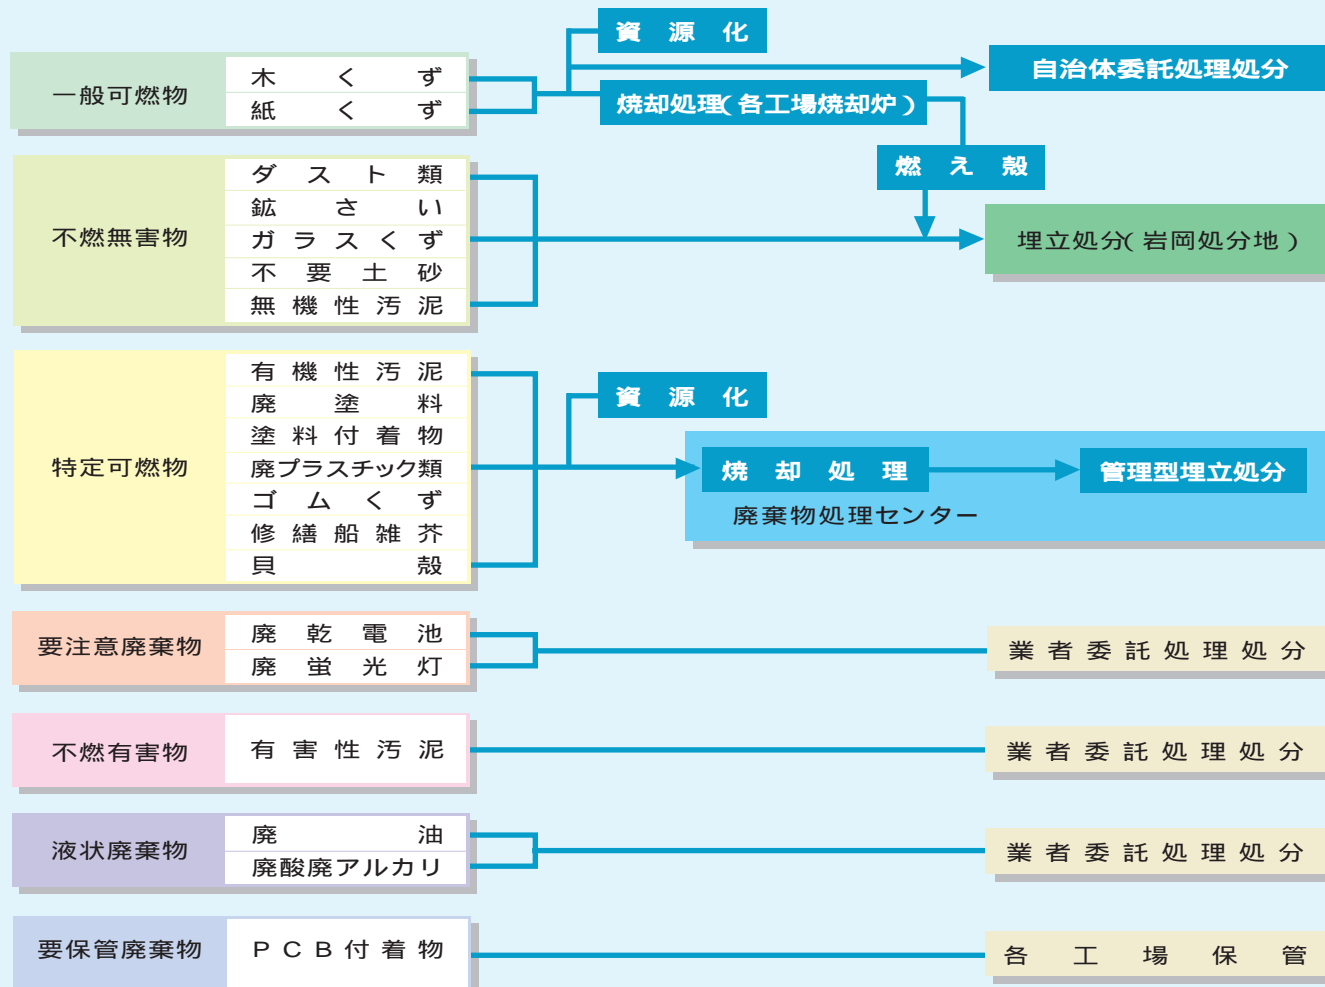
一般可燃物

木くず
紙くず

資源化

自治体委託処理処分

焼却処理（各工場焼却炉）

燃え殻

不燃無害物

ダスト類
鉱さい
ガラスくず
不要土砂
無機性汚泥

埋立処分（岩岡処分地）

特定可燃物

有機性汚泥
廃塗料
塗料付着物
廃プラスチック類
ゴムくず
修繕船雑芥
貝殻

資源化

焼却処理

管理型埋立処分

廃棄物処理センター

要注意廃棄物

廃乾電池
廃蛍光灯

業者委託処理処分

不燃有害物

有害性汚泥

業者委託処理処分

液状廃棄物

廃油
廃酸廃アルカリ

業者委託処理処分

要保管廃棄物

ＰＣＢ付着物

各工場保管